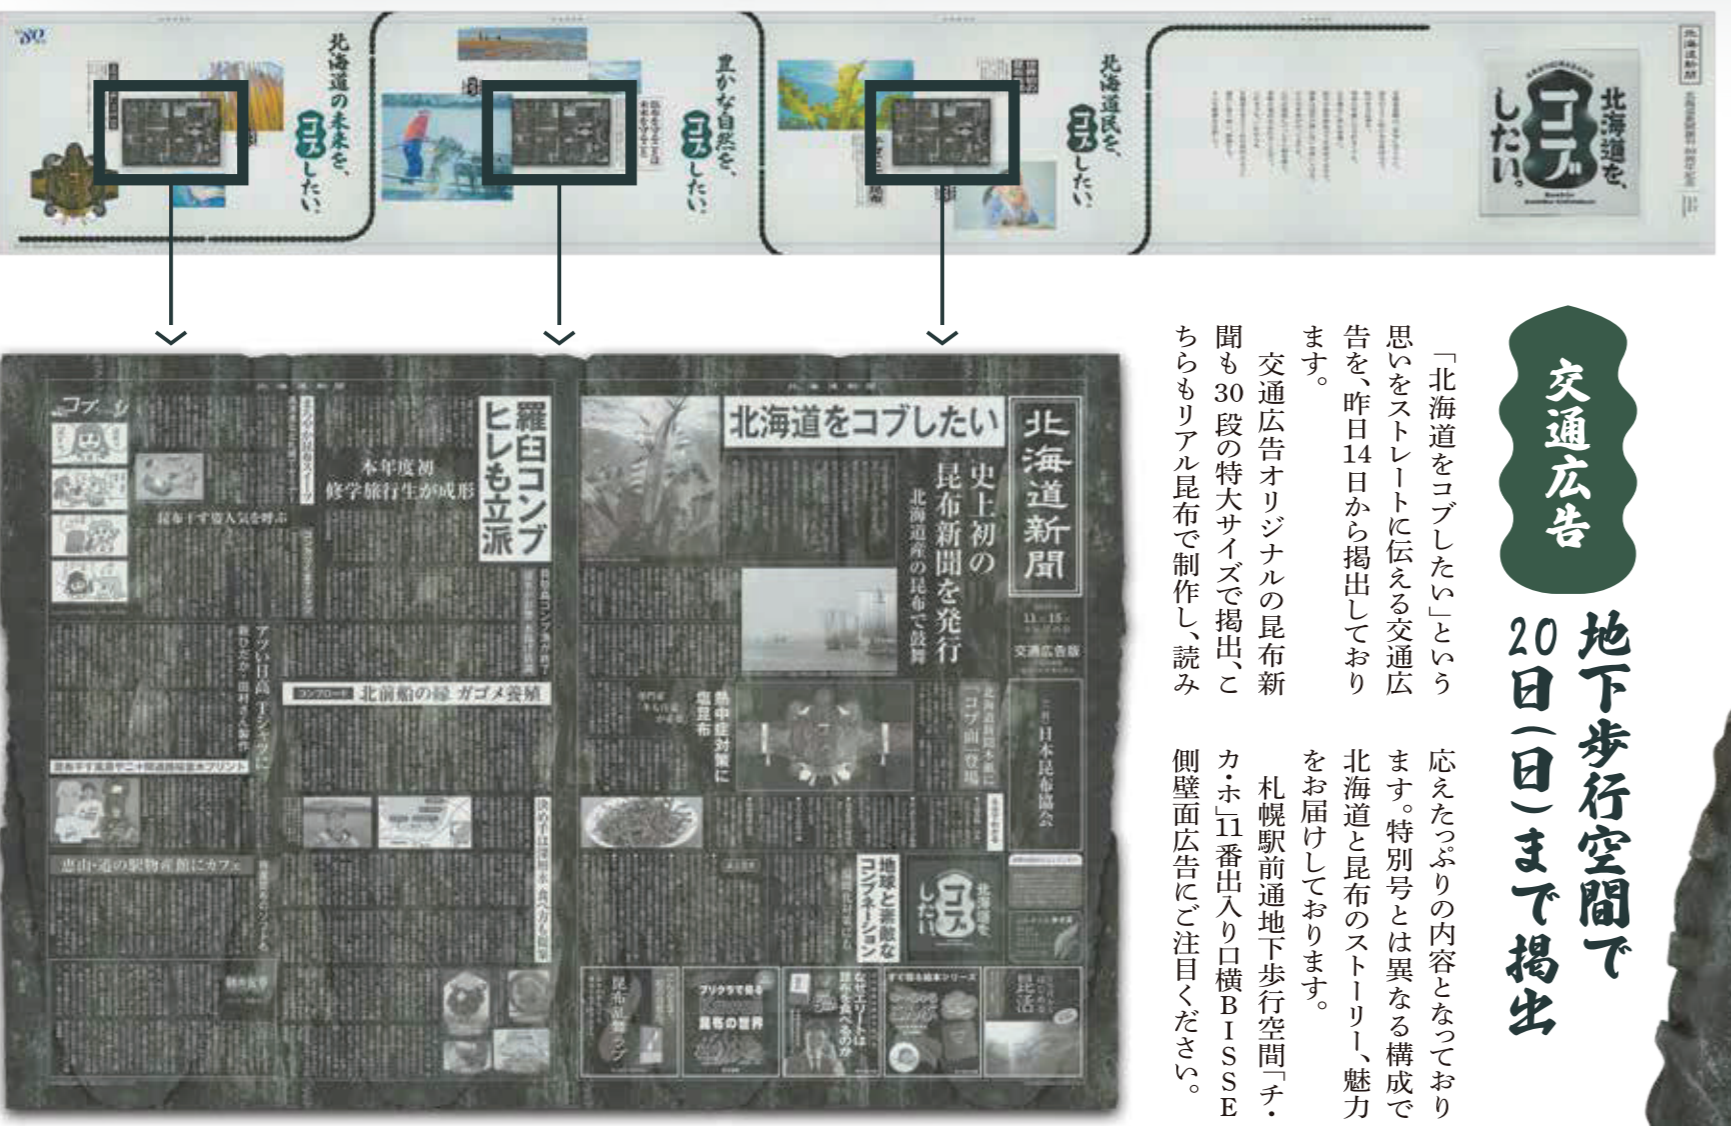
北海道の未来を、コブしたい。

豊かな自然を、コブしたい。

北海道民を、コブしたい。

北海道を、コブしたい。

北海道新聞

羅臼コンブ ヒレも立派

北海道をコブしたい

史上初の昆布新聞を発行
北海道産の昆布で鼓舞

本年度初 修学旅行生が成形

北前船の縁 ガゴメ養殖

恵山・道の駅物産館にカフェ

熱中症対策に塩昆布

地球と素敵なコンブネーション

日本昆布協会

昆布の世界

交通広告

地下歩行空間で20日(日)まで掲出

「北海道をコブしたい」という思いをストレートに伝える交通広告を、昨日14日から掲出しております。

交通広告オリジナルの昆布新聞も30段の特大サイズで掲出、こちらもリアル昆布で制作し、読み応えたっぷりの内容となっております。特別号とは異なる構成で北海道と昆布のストーリー、魅力をお届けしております。

札幌駅前通地下歩行空間「チ・カ・ホ」11番出入り口横BISSE側壁面広告にご注目ください。